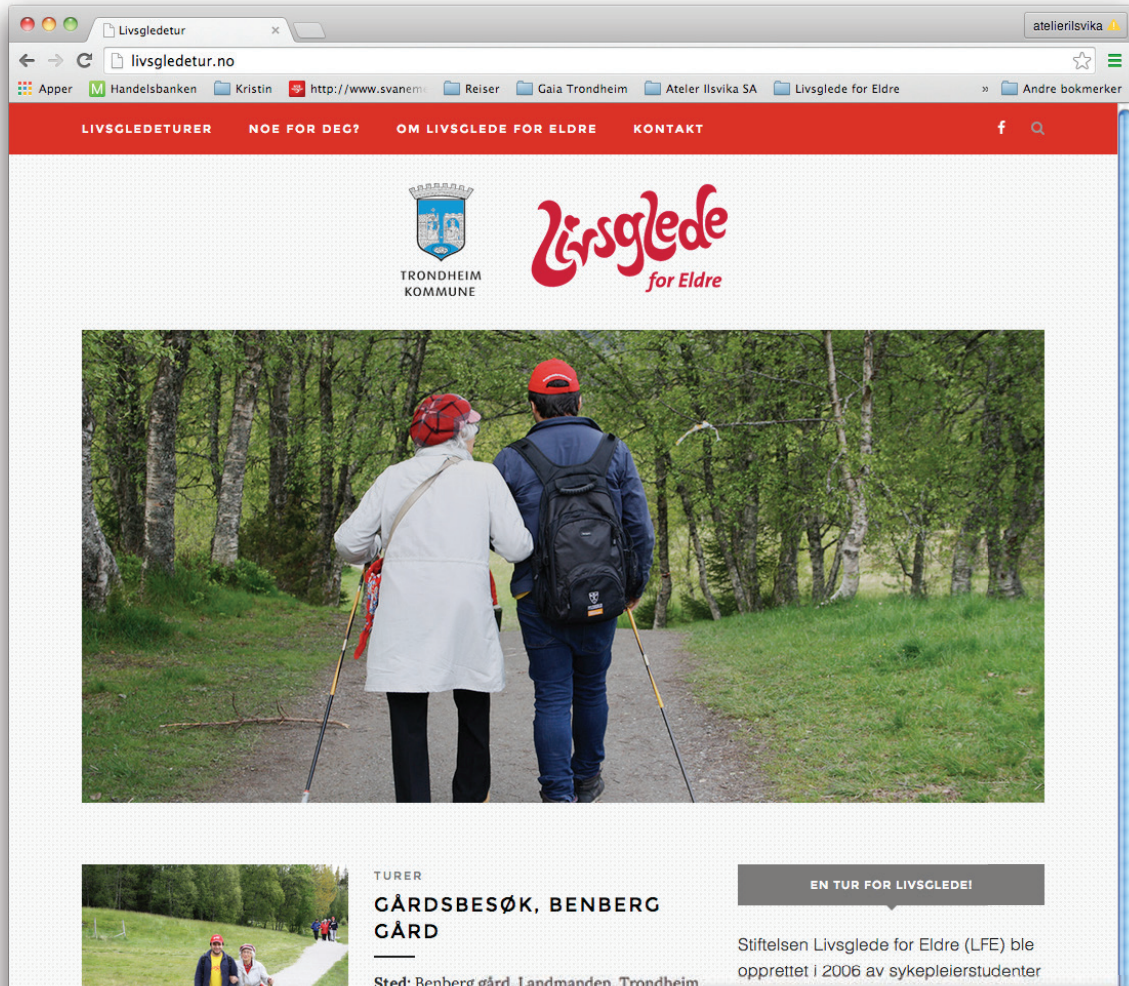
Livsgledetur
atelierilsvika
livsgledetur.no
Apper
Handelsbanken
Kristin
http://www.svanem
Reiser
Gaia Trondheim
Ateler Ilsvika SA
Livsglede for Eldre
»
Andre bokmerker

LIVSGLEDETURER
NOE FOR DEG?
OM LIVSGLEDE FOR ELDRE
KONTAKT

TRONDHEIM KOMMUNE

Livsglede for Eldre

TURER

GÅRDSBESØK, BENBERG GÅRD

Sted: Benberg gård, Landmanden, Trondheim

EN TUR FOR LIVSGLEDE!

Stiftelsen Livsglede for Eldre (LFE) ble opprettet i 2006 av sykepleierstudenter